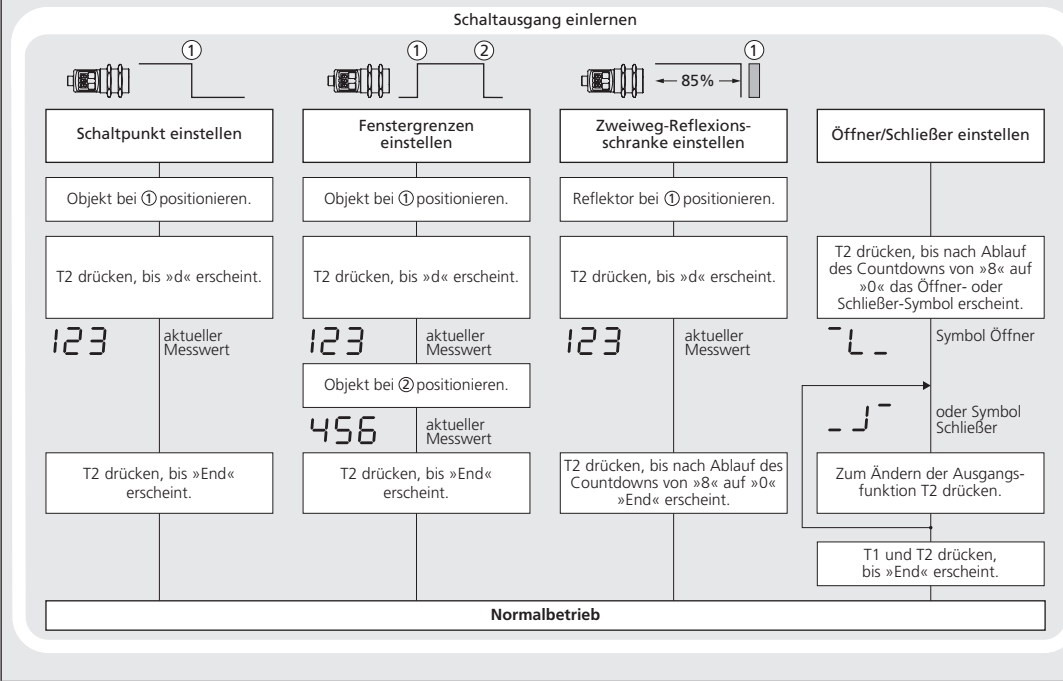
Schaltausgang einlernen

①

Schaltpunkt einstellen

Objekt bei ① positionieren.

T2 drücken, bis »d« erscheint.

123 aktueller Messwert

T2 drücken, bis »End« erscheint.

① ②

Fenstergrenzen einstellen

Objekt bei ① positionieren.

T2 drücken, bis »d« erscheint.

123 aktueller Messwert

Objekt bei ② positionieren.

456 aktueller Messwert

T2 drücken, bis »End« erscheint.

85% ①

Zweiweg-Reflexionsschranke einstellen

Reflektor bei ① positionieren.

T2 drücken, bis »d« erscheint.

123 aktueller Messwert

T2 drücken, bis nach Ablauf des Countdowns von »8« auf »0« »End« erscheint.

Öffner/Schließer einstellen

T2 drücken, bis nach Ablauf des Countdowns von »8« auf »0« das Öffner- oder Schließer-Symbol erscheint.

Symbol Öffner

oder Symbol Schließer

Zum Ändern der Ausgangsfunktion T2 drücken.

T1 und T2 drücken, bis »End« erscheint.

Normalbetrieb